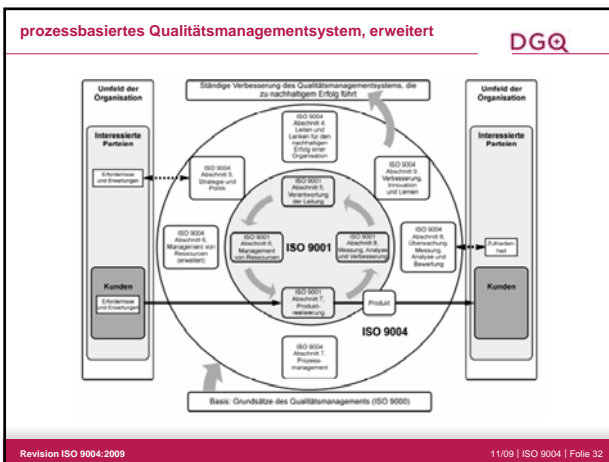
prozessbasiertes Qualitätsmanagementsystem, erweitert

DGQ

Ständige Verbesserung des Qualitätsmanagementsystems, die zu nachhaltigem Erfolg führt

Umfeld der Organisation

Interessierte Parteien

Erfordernisse und Erwartungen

Kunden

Erfordernisse und Erwartungen

ISO 9004 Abschnitt 4, Leiten und Lenken für den nachhaltigen Erfolg einer Organisation

ISO 9004 Abschnitt 5, Strategie und Politik

ISO 9004 Abschnitt 9, Verbesserung, Innovation und Lernen

ISO 9001 Abschnitt 5, Verantwortung der Leitung

ISO 9004 Abschnitt 6, Management von Ressourcen (erweitert)

ISO 9001 Abschnitt 6, Management von Ressourcen

ISO 9001

ISO 9001 Abschnitt 8, Messung, Analyse und Verbesserung

ISO 9004 Abschnitt 8, Überwachung, Messung, Analyse und Bewertung

ISO 9001 Abschnitt 7, Produktrealisierung

Produkt

ISO 9004

ISO 9004 Abschnitt 7, Prozessmanagement

Basis: Grundsätze des Qualitätsmanagements (ISO 9000)

Umfeld der Organisation

Interessierte Parteien

Zufriedenheit

Kunden

Revision ISO 9004:2009

11/09 | ISO 9004 | Folie 32